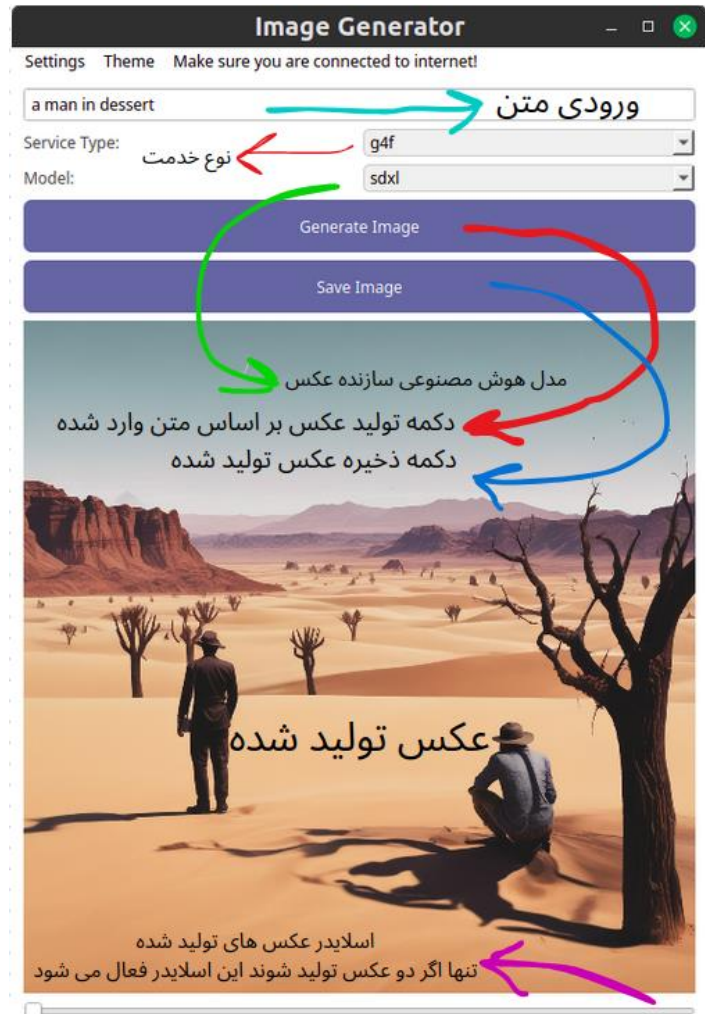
Image Generator

Settings Theme Make sure you are connected to internet!

a man in dessert

ورودی متن

Service Type:

نوع خدمت

g4f

Model:

sdxl

Generate Image

Save Image

مدل هوش مصنوعی سازنده عکس

دکمه تولید عکس بر اساس متن وارد شده

دکمه ذخیره عکس تولید شده

عکس تولید شده

اسلایدر عکس های تولید شده
تنها اگر دو عکس تولید شوند این اسلایدر فعال می شود